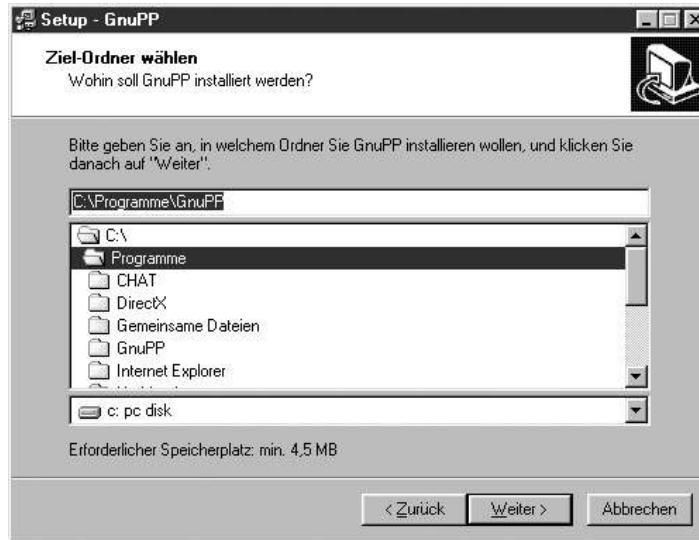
Setup - GnuPP

Ziel-Ordner wählen
Wohin soll GnuPP installiert werden?

Bitte geben Sie an, in welchem Ordner Sie GnuPP installieren wollen, und klicken Sie danach auf "Weiter".

C:\Programme\GnuPP

C:\
Programme
CHAT
DirectX
Gemeinsame Dateien
GnuPP
Internet Explorer
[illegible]

c: pc disk

Erforderlicher Speicherplatz: min. 4,5 MB

< Zurück
Weiter >
Abbrechen